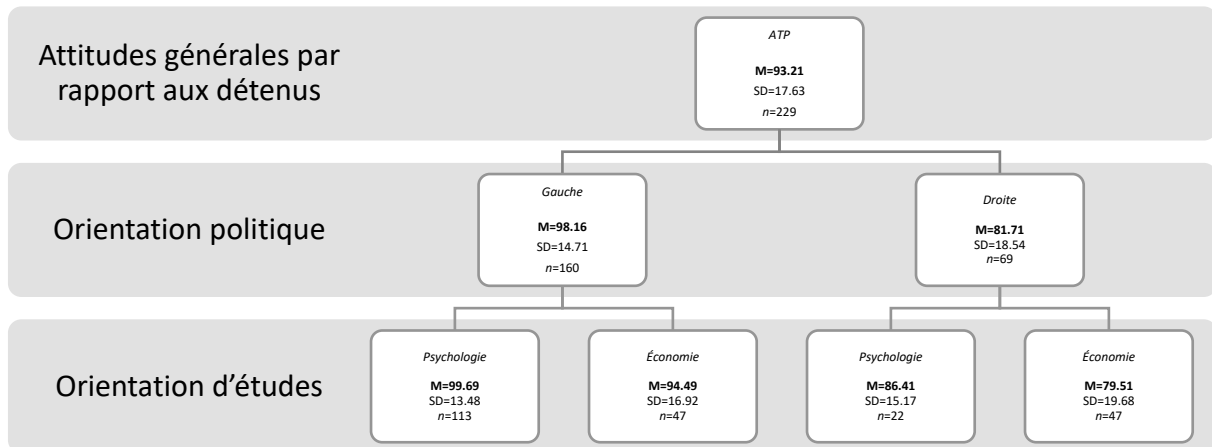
Attitudes générales par rapport aux détenus

ATP

**M=93.21**
SD=17.63
*n*=229

Orientation politique

Gauche

**M=98.16**
SD=14.71
*n*=160

Droite

**M=81.71**
SD=18.54
*n*=69

Orientation d'études

Psychologie

**M=99.69**
SD=13.48
*n*=113

Économie

**M=94.49**
SD=16.92
*n*=47

Psychologie

**M=86.41**
SD=15.17
*n*=22

Économie

**M=79.51**
SD=19.68
*n*=47